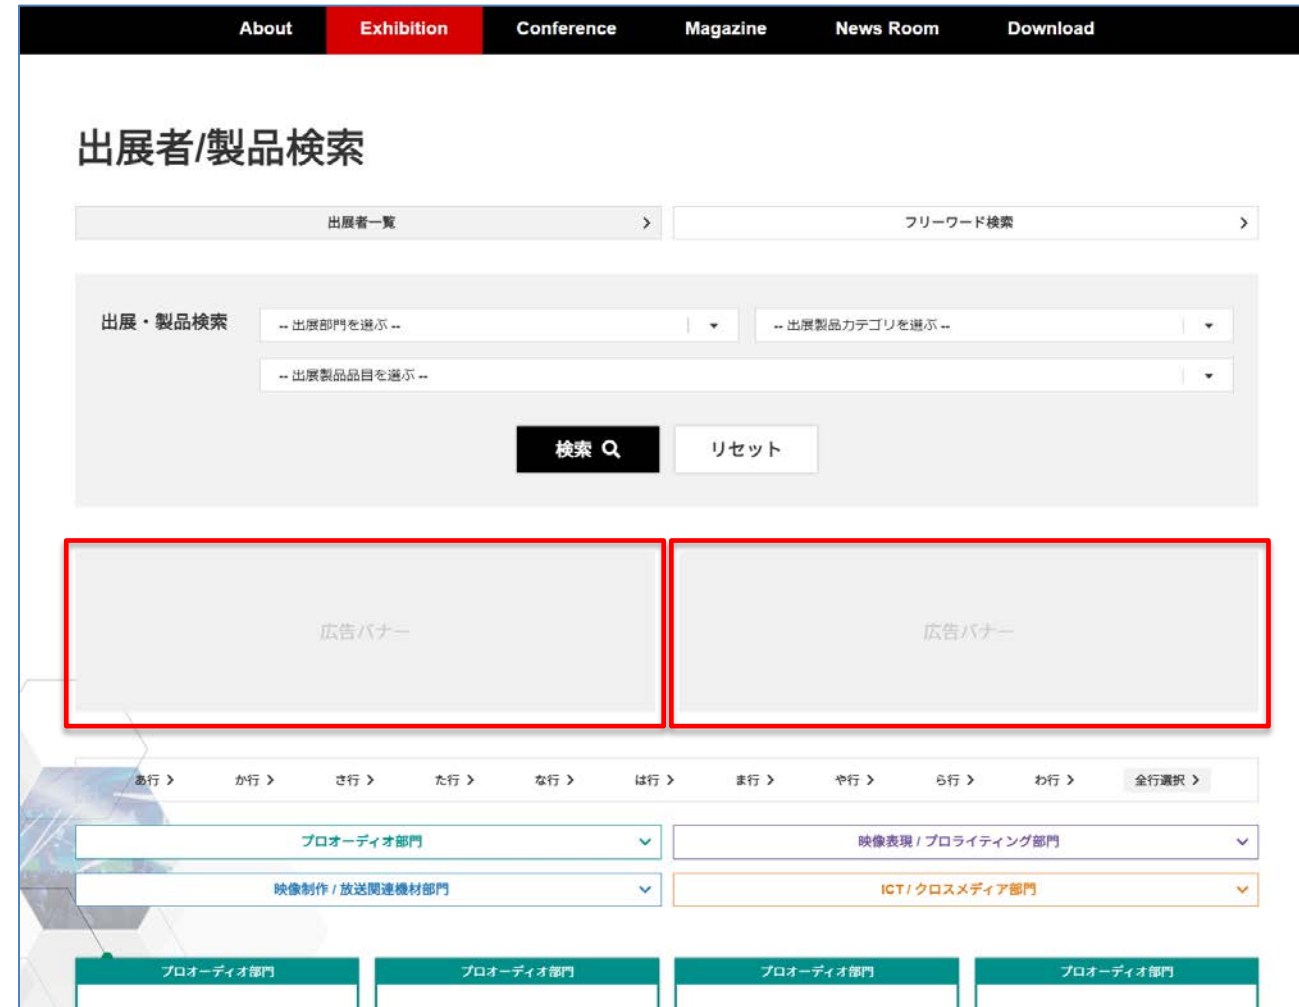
About Exhibition Conference Magazine News Room Download

出展者/製品検索

出展者一覧 >

フリーワード検索 >

出展・製品検索

-- 出展部門を選ぶ --

-- 出展製品カテゴリを選ぶ --

-- 出展製品品目を選ぶ --

検索

リセット

広告バナー

広告バナー

あ行 > か行 > さ行 > た行 > な行 > は行 > ま行 > や行 > ら行 > わ行 > 全行選択 >

プロオーディオ部門

映像表現 / プロライティング部門

映像制作 / 放送関連機材部門

ICT / クロスメディア部門

プロオーディオ部門

プロオーディオ部門

プロオーディオ部門

プロオーディオ部門